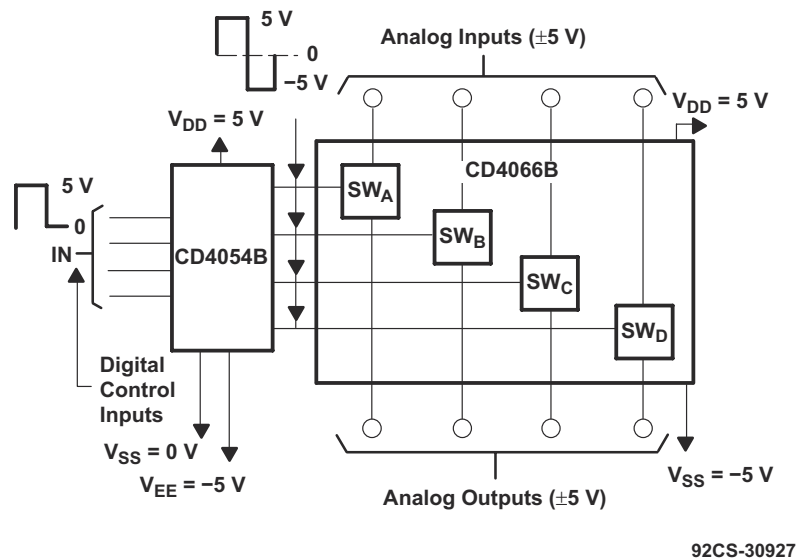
5 V
0
−5 V

Analog Inputs (±5 V)

$V_{DD}$ = 5 V

$V_{DD}$ = 5 V

CD4066B

5 V
0
IN

CD4054B

$SW_A$

$SW_B$

$SW_C$

$SW_D$

Digital Control Inputs

$V_{SS}$ = 0 V

$V_{EE}$ = −5 V

$V_{SS}$ = −5 V

Analog Outputs (±5 V)

92CS-30927